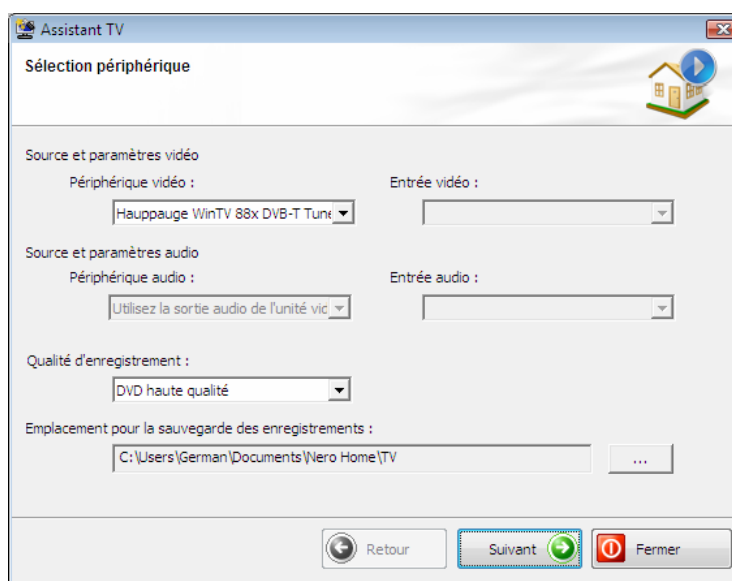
Assistant TV

Sélection périphérique

Source et paramètres vidéo

Périphérique vidéo :

Hauppauge WinTV 88x DVB-T Tune

Entrée vidéo :

Source et paramètres audio

Périphérique audio :

Utilisez la sortie audio de l'unité vid

Entrée audio :

Qualité d'enregistrement :

DVD haute qualité

Emplacement pour la sauvegarde des enregistrements :

C:\Users\German\Documents\Nero Home\TV

...

Retour

Suivant

Fermer